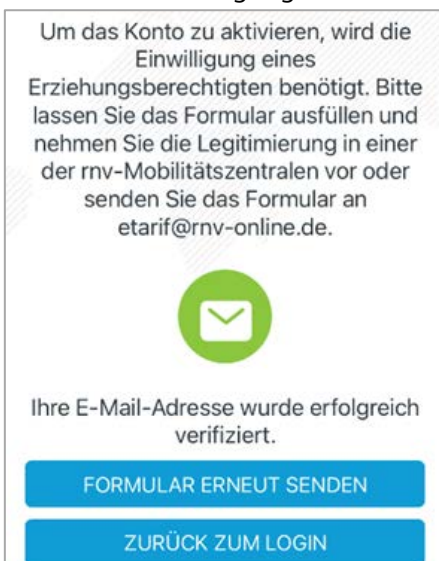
Um das Konto zu aktivieren, wird die Einwilligung eines Erziehungsberechtigten benötigt. Bitte lassen Sie das Formular ausfüllen und nehmen Sie die Legitimierung in einer der rnv-Mobilitätszentralen vor oder senden Sie das Formular an etarif@rnv-online.de.

Ihre E-Mail-Adresse wurde erfolgreich verifiziert.

FORMULAR ERNEUT SENDEN

ZURÜCK ZUM LOGIN